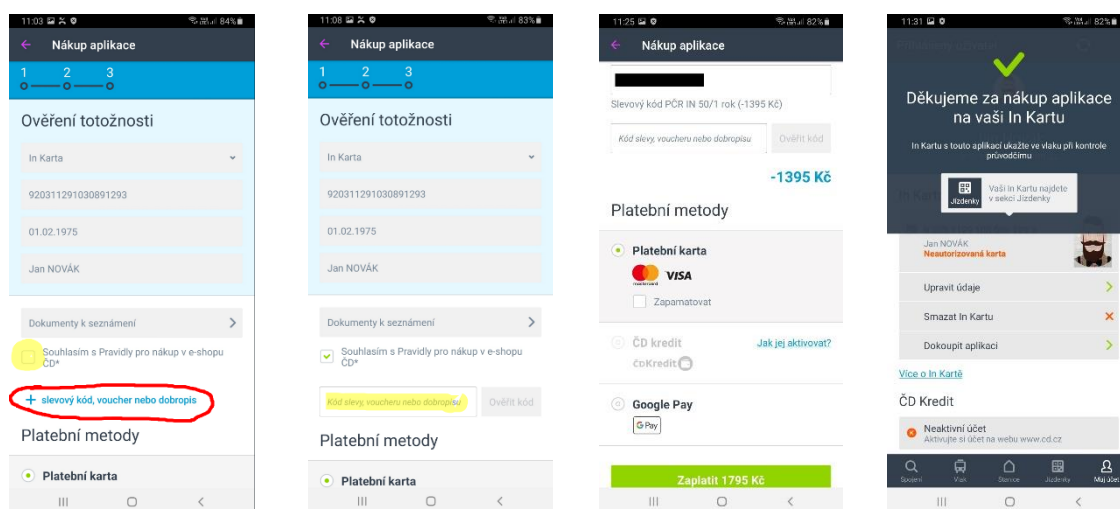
11:03 84%
Nákup aplikace
1 2 3
Ověření totožnosti
In Karta
9203112910308912​93
01.02.1975
Jan NOVÁK
Dokumenty k seznámení
Souhlasím s Pravidly pro nákup v e-shopu ČD*
+ slevový kód, voucher nebo dobropis
Platební metody
Platební karta

11:08 83%
Nákup aplikace
1 2 3
Ověření totožnosti
In Karta
920311291030891293
01.02.1975
Jan NOVÁK
Dokumenty k seznámení
Souhlasím s Pravidly pro nákup v e-shopu ČD*
Kód slevy, voucheru nebo dobropisu
Ověřit kód
Platební metody
Platební karta

11:25 82%
Nákup aplikace
Slevový kód PČR IN 50/1 rok (-1395 Kč)
Kód slevy, voucheru nebo dobropisu
Ověřit kód
-1395 Kč
Platební metody
Platební karta
VISA
Zapamatovat
ČD kredit
Jak jej aktivovat?
čdKredit
Google Pay
G Pay
Zaplatit 1795 Kč

11:31 82%
Děkujeme za nákup aplikace na vaši In Kartu
In Kartu s touto aplikací ukažte ve vlaku při kontrole průvodčímu
Jízdenky
Vaši In Kartu najdete v sekci Jízdenky
Jan NOVÁK
Neautorizovaná karta
Upravit údaje
Smazat In Kartu
Dokoupit aplikaci
Více o In Kartě
ČD Kredit
Neaktivní účet
Aktivujte si účet na webu www.cd.cz
Spojení Vlak Stanice Jízdenky Můj účet